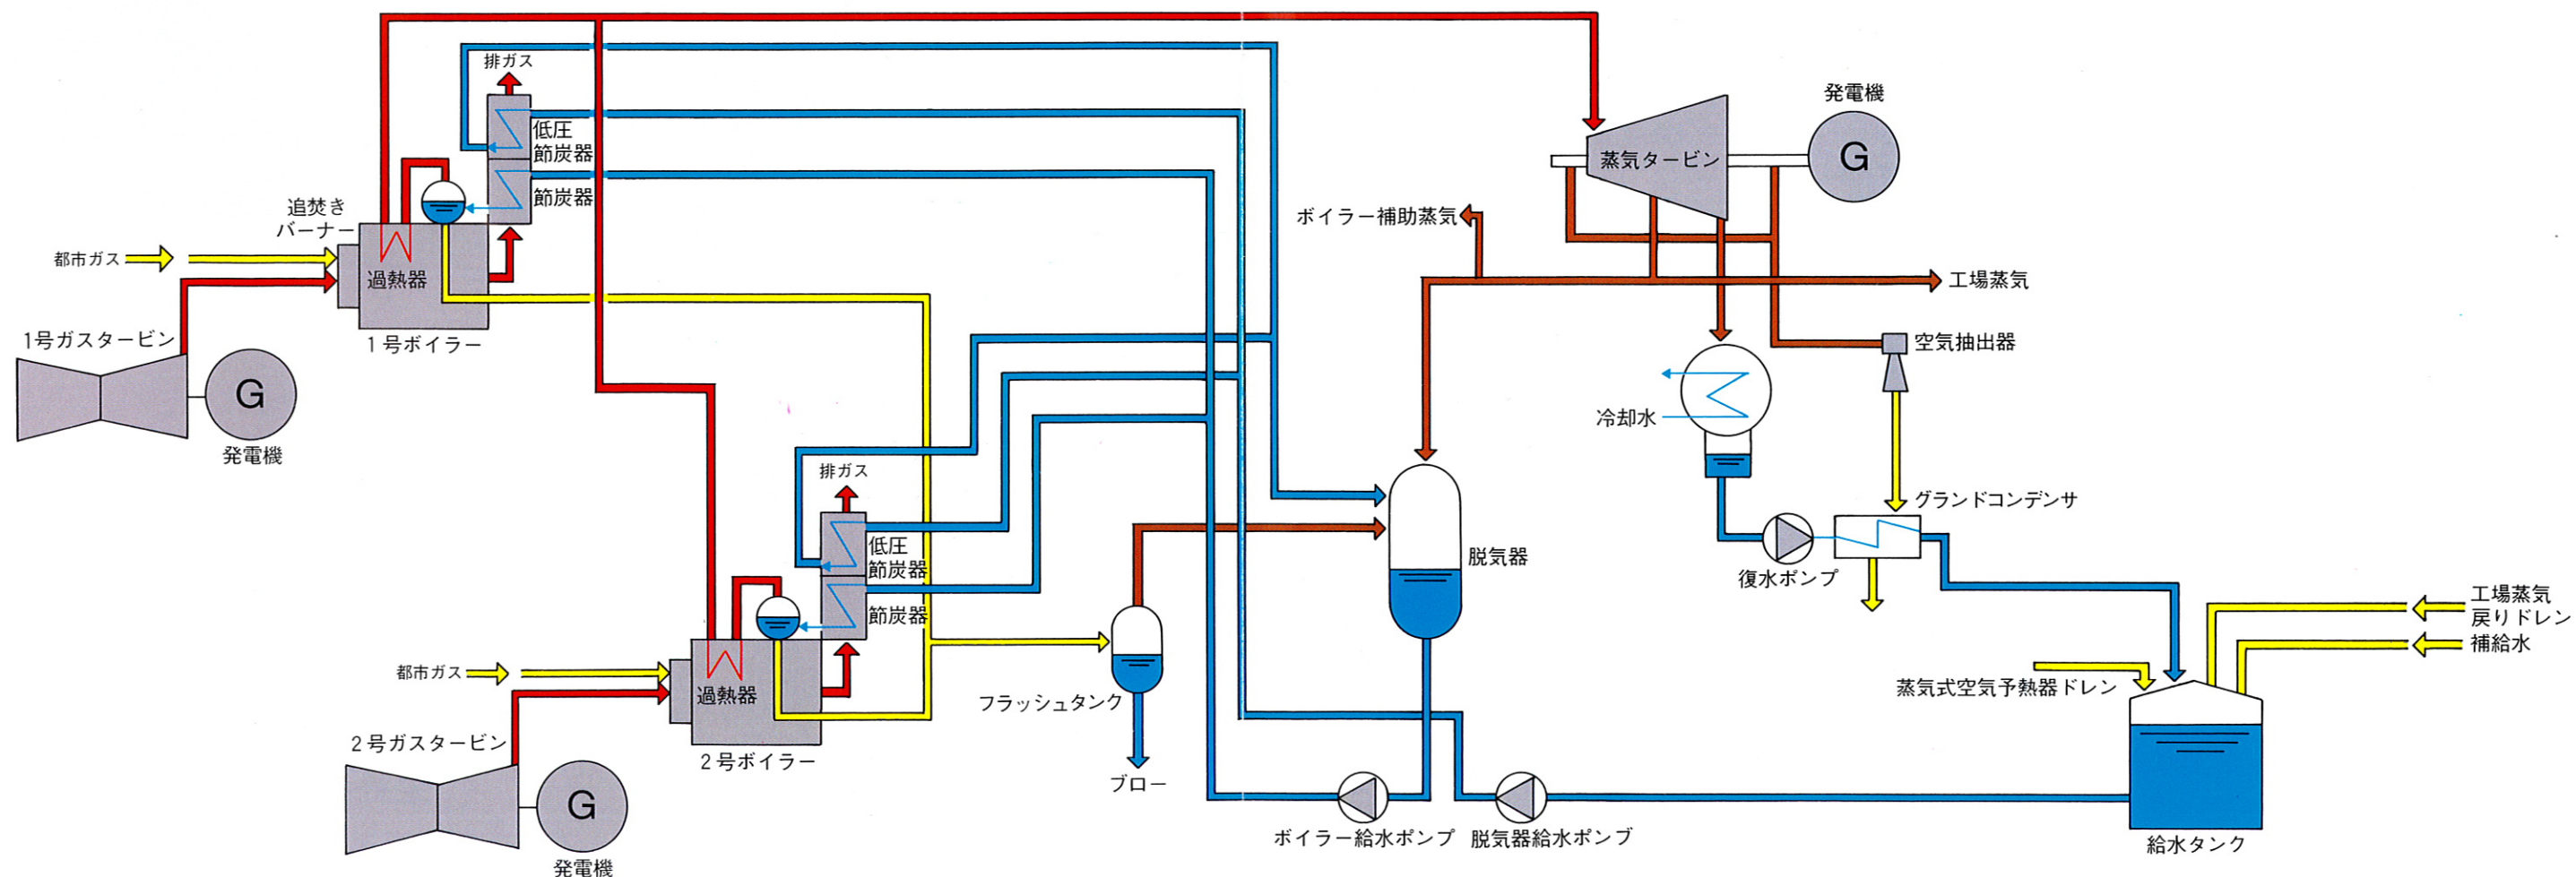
排ガス

低圧
節炭器

節炭器

追焚き
バーナー

都市ガス

過熱器

1号ボイラー

1号ガスタービン

G

発電機

発電機

G

蒸気タービン

ボイラー補助蒸気

工場蒸気

空気抽出器

冷却水

グランドコンデンサ

復水ポンプ

脱気器

排ガス

低圧
節炭器

節炭器

都市ガス

過熱器

2号ボイラー

2号ガスタービン

G

発電機

フラッシュタンク

ブロー

ボイラー給水ポンプ

脱気器給水ポンプ

工場蒸気
戻りドレン

補給水

蒸気式空気予熱器ドレン

給水タンク